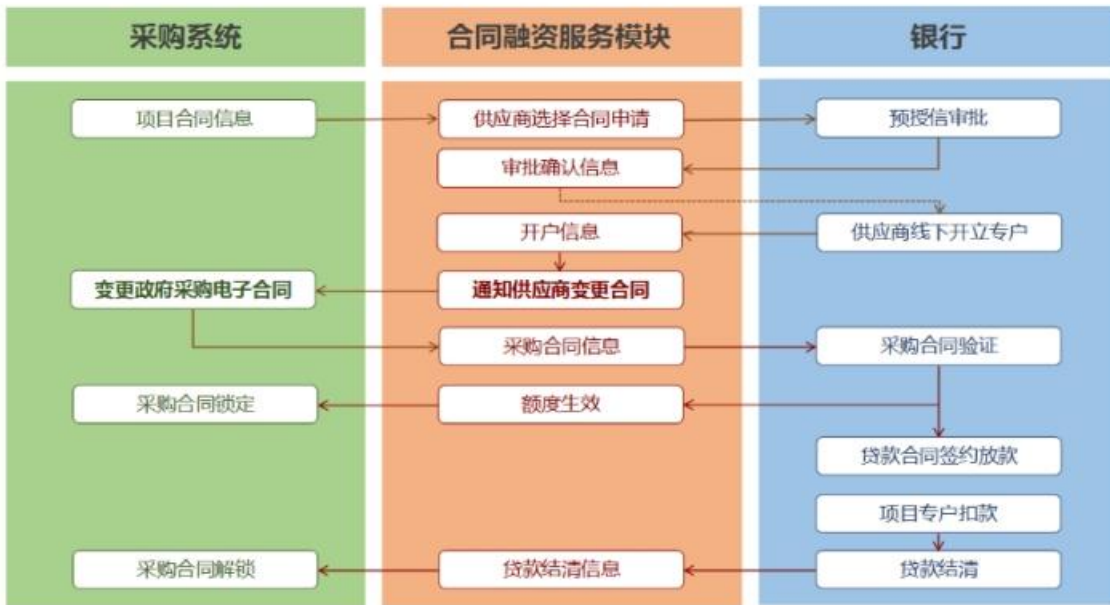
采购系统

项目合同信息

变更政府采购电子合同

采购合同锁定

采购合同解锁

合同融资服务模块

供应商选择合同申请

审批确认信息

开户信息

通知供应商变更合同

采购合同信息

额度生效

贷款结清信息

银行

预授信审批

供应商线下开立专户

采购合同验证

贷款合同签约放款

项目专户扣款

贷款结清